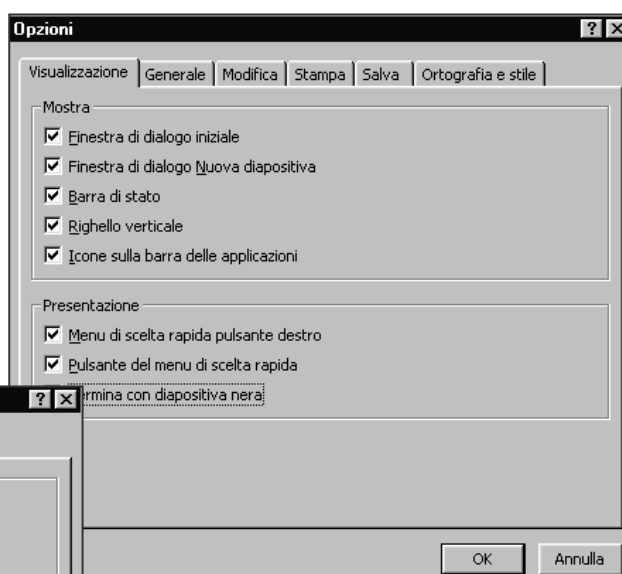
Opzioni

? X

Visualizzazione | Generale | Modifica | Stampa | Salva | Ortografia e stile

Mostra

Finestra di dialogo iniziale

Finestra di dialogo Nuova diapositiva

Barra di stato

Righello verticale

Icone sulla barra delle applicazioni

Presentazione

Menu di scelta rapida pulsante destro

Pulsante del menu di scelta rapida

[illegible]ermina con diapositiva nera

? X

OK

Annulla